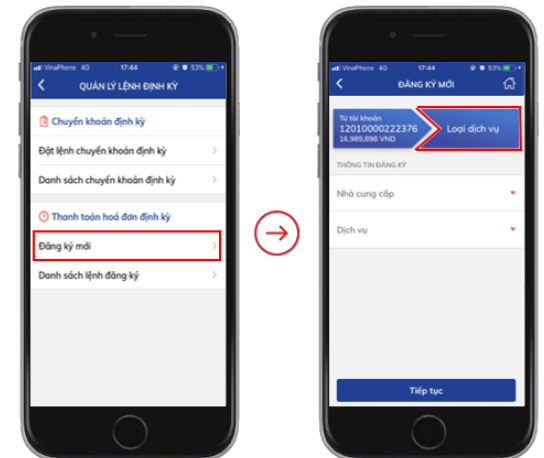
VinaPhone 4G 17:44 53%

QUẢN LÝ LỆNH ĐỊNH KỲ

Chuyển khoản định kỳ

Đặt lệnh chuyển khoản định kỳ

Danh sách chuyển khoản định kỳ

Thanh toán hoá đơn định kỳ

Đăng ký mới

Danh sách lệnh đăng ký

VinaPhone 4G 17:44 53%

ĐĂNG KÝ MỚI

Từ tài khoản
12010000222376
16.989.898 VND

Loại dịch vụ

THÔNG TIN ĐĂNG KÝ

Nhà cung cấp

Dịch vụ

Tiếp tục